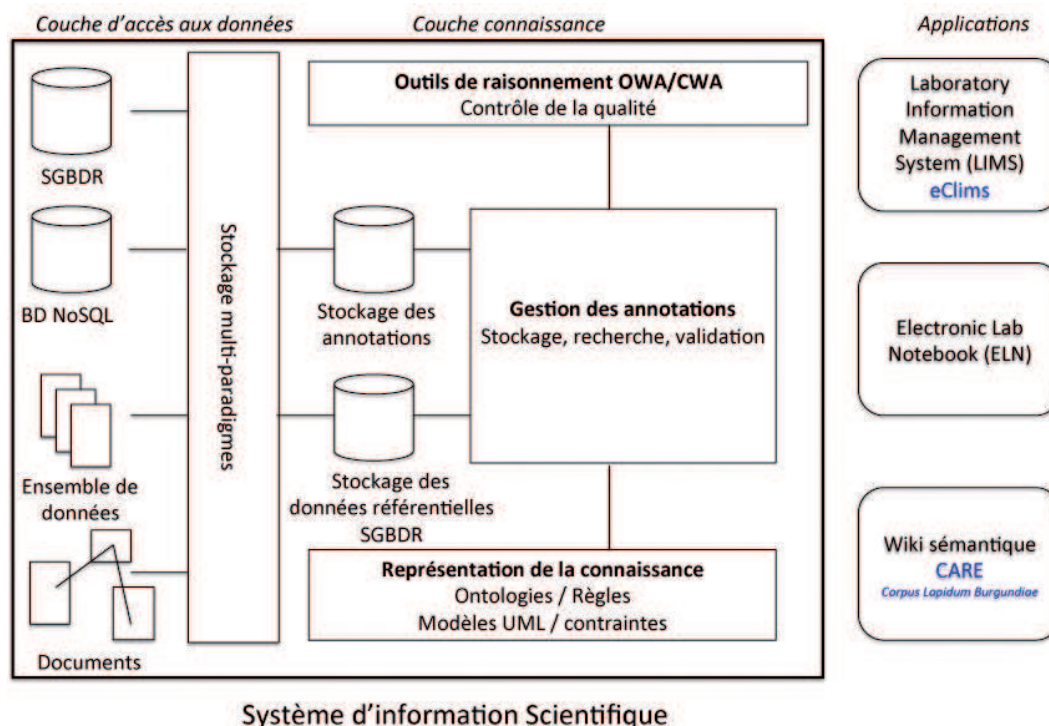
Couche d'accès aux données

Couche connaissance

Applications

SGBDR

BD NoSQL

Ensemble de données

Documents

Stockage multi-paradigmes

Outils de raisonnement OWA/CWA
Contrôle de la qualité

Stockage des annotations

Stockage des données référentielles SGBDR

Gestion des annotations
Stockage, recherche, validation

Représentation de la connaissance
Ontologies / Règles
Modèles UML / contraintes

Laboratory Information Management System (LIMS)
eClims

Electronic Lab Notebook (ELN)

Wiki sémantique
CARE
Corpus Lapidum Burgundiae

Système d'information Scientifique